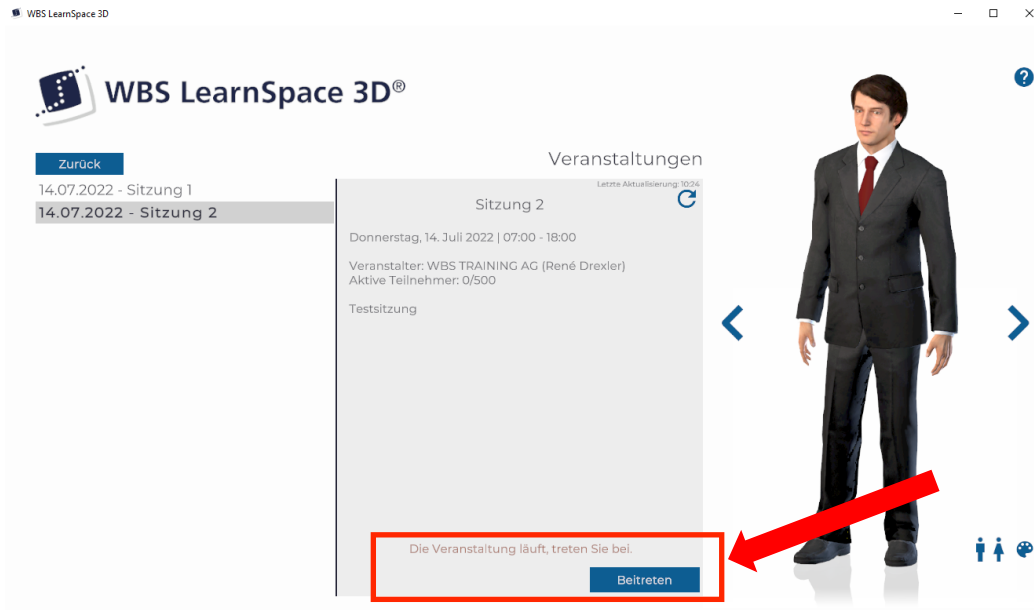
WBS LearnSpace 3D

WBS LearnSpace 3D®

?

Zurück

Veranstaltungen

14.07.2022 - Sitzung 1
14.07.2022 - Sitzung 2

Letzte Aktualisierung: 10:24

Sitzung 2

Donnerstag, 14. Juli 2022 | 07:00 - 18:00

Veranstalter: WBS TRAINING AG (René Drexler)
Aktive Teilnehmer: 0/500

Testsitzung

Die Veranstaltung läuft, treten Sie bei.

Beitreten